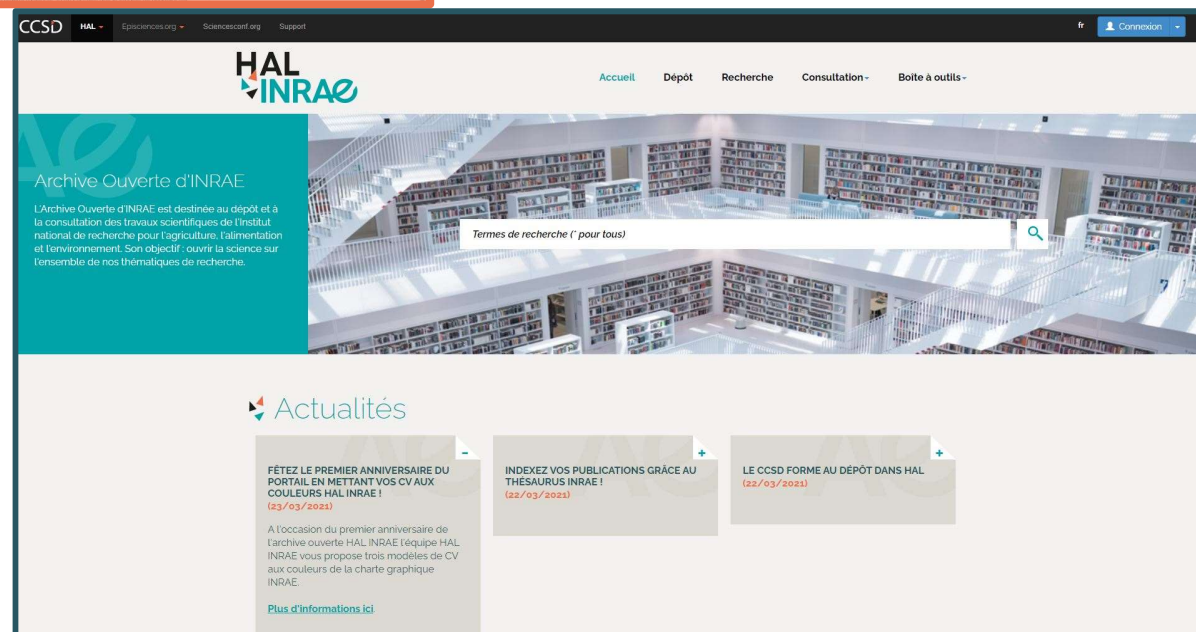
CCSD HAL Episciences.org Sciencesconf.org Support

fr Connexion

HAL INRAE

Accueil Dépôt Recherche Consultation Boite à outils

Archive Ouverte d'INRAE

L'Archive Ouverte d'INRAE est destinée au dépôt et à la consultation des travaux scientifiques de l'Institut national de recherche pour l'agriculture, l'alimentation et l'environnement. Son objectif : ouvrir la science sur l'ensemble de nos thématiques de recherche.

Termes de recherche (* pour tous)

Actualités

-

FÊTEZ LE PREMIER ANNIVERSAIRE DU PORTAIL EN METTANT VOS CV AUX COULEURS HAL INRAE !
(23/03/2021)

A l'occasion du premier anniversaire de l'archive ouverte HAL INRAE l'équipe HAL INRAE vous propose trois modèles de CV aux couleurs de la charte graphique INRAE.

Plus d'informations ici.

+

INDEXEZ VOS PUBLICATIONS GRÂCE AU THÉSAURUS INRAE !
(22/03/2021)

+

LE CCSD FORME AU DÉPÔT DANS HAL
(22/03/2021)